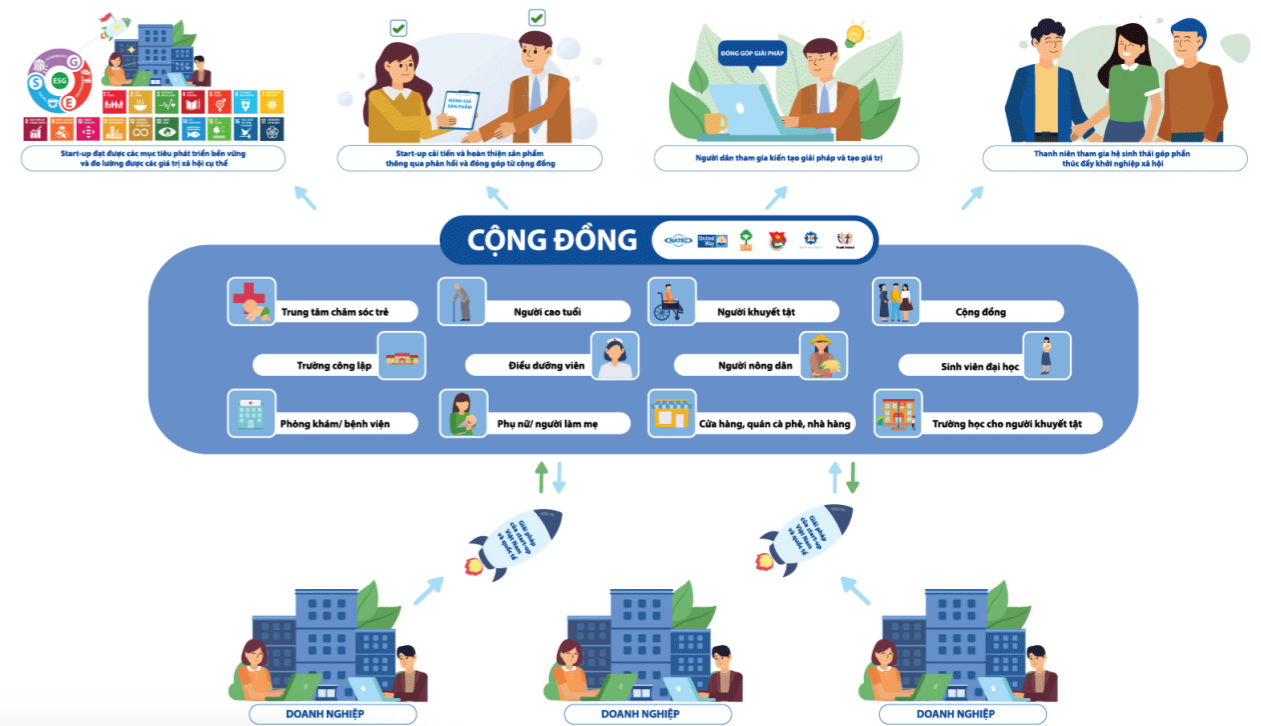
Start-up đạt được các mục tiêu phát triển bền vững và đo lường được các giá trị xã hội cụ thể

ĐÁNH GIÁ SẢN PHẨM

Start-up cải tiến và hoàn thiện sản phẩm thông qua phản hồi và đóng góp từ cộng đồng

ĐÓNG GÓP GIẢI PHÁP

Người dân tham gia kiến tạo giải pháp và tạo giá trị

Thanh niên tham gia hệ sinh thái góp phần thúc đẩy khởi nghiệp xã hội

CỘNG ĐỒNG

Trung tâm chăm sóc trẻ

Người cao tuổi

Người khuyết tật

Cộng đồng

Trường công lập

Điều dưỡng viên

Người nông dân

Sinh viên đại học

Phòng khám/ bệnh viện

Phụ nữ/ người làm mẹ

Cửa hàng, quán cà phê, nhà hàng

Trường học cho người khuyết tật

Giải pháp của doanh nghiệp Việt Nam và quốc tế

Giải pháp của doanh nghiệp Việt Nam và quốc tế

DOANH NGHIỆP

DOANH NGHIỆP

DOANH NGHIỆP